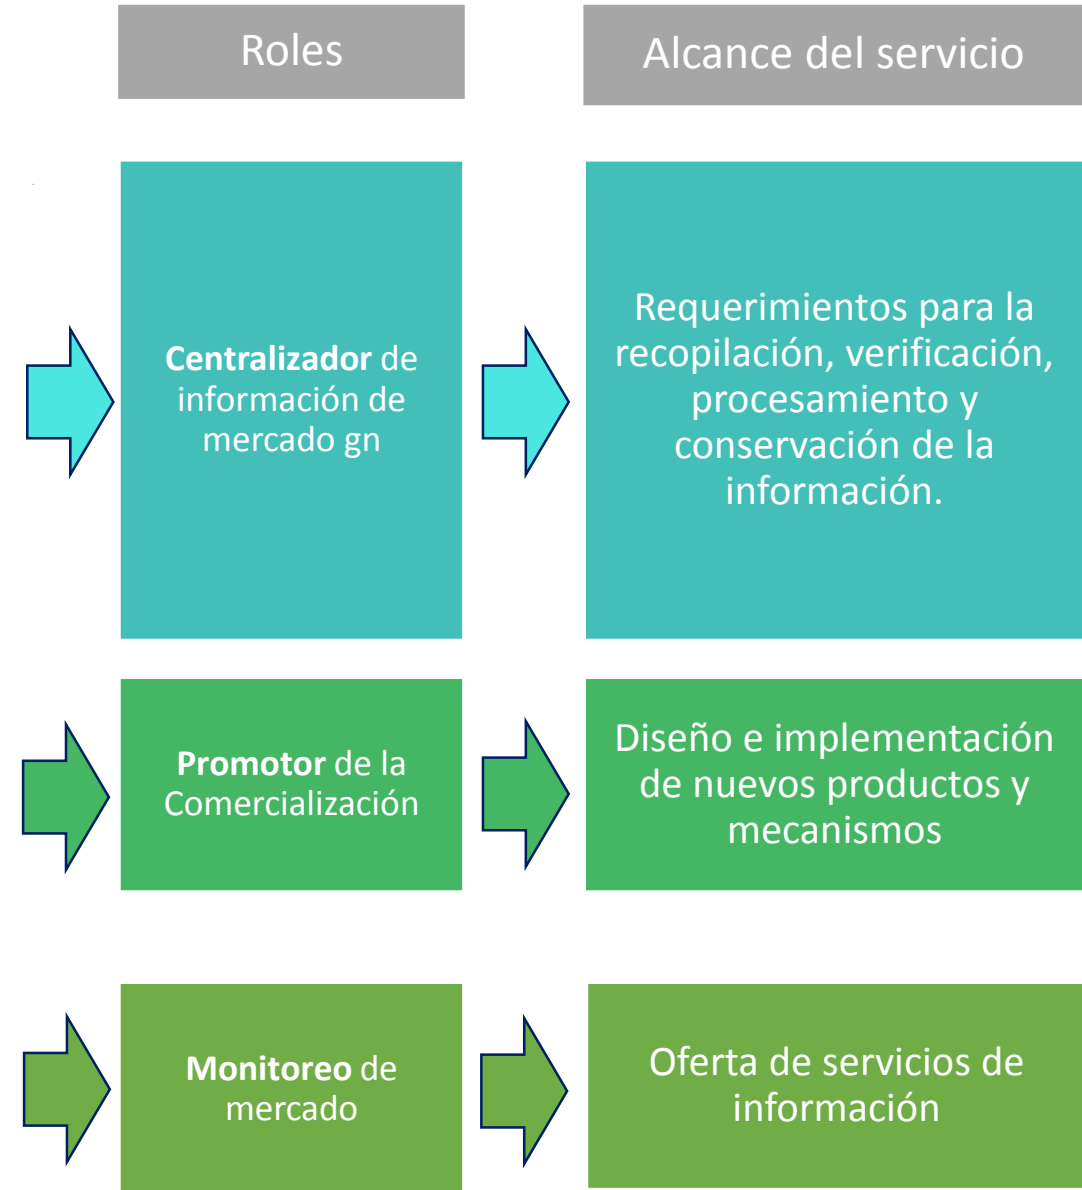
Roles

Alcance del servicio

**Centralizador** de información de mercado gn

Requerimientos para la recopilación, verificación, procesamiento y conservación de la información.

**Promotor** de la Comercialización

Diseño e implementación de nuevos productos y mecanismos

**Monitoreo** de mercado

Oferta de servicios de información